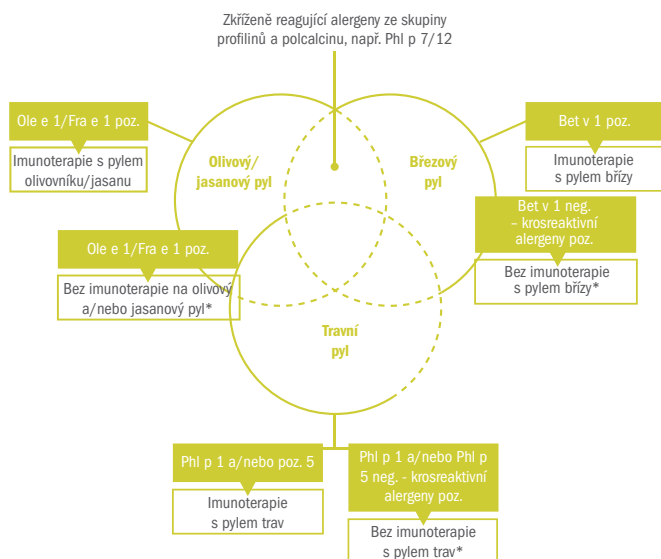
Zkříženě reagující alergeny ze skupiny profilinů a polcalcinu, např. Phl p 7/12

Ole e 1/Fra e 1 poz.

Imunoterapie s pylem olivovníku/jasanu

Olivový/ jasanový pyl

Březový pyl

Bet v 1 poz.

Imunoterapie s pylem břízy

Bet v 1 neg. - krosreaktivní alergeny poz.

Bez imunoterapie s pylem břízy*

Ole e 1/Fra e 1 poz.

Bez imunoterapie na olivový a/nebo jasanový pyl*

Travní pyl

Phl p 1 a/nebo poz. 5

Imunoterapie s pylem trav

Phl p 1 a/nebo Phl p 5 neg. - krosreaktivní alergeny poz.

Bez imunoterapie s pylem trav*